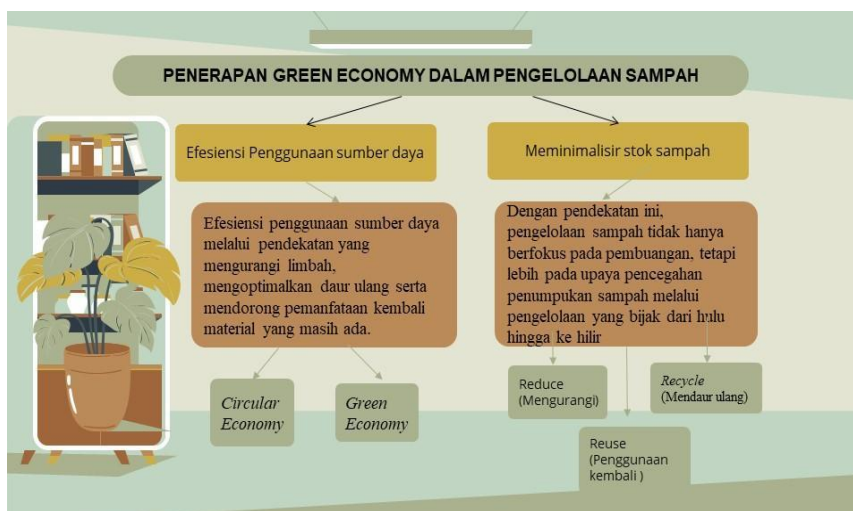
PENERAPAN GREEN ECONOMY DALAM PENGELOLAAN SAMPAH

Efesiensi Penggunaan sumber daya

Efesiensi penggunaan sumber daya melalui pendekatan yang mengurangi limbah, mengoptimalkan daur ulang serta mendorong pemanfaatan kembali material yang masih ada.

Circular Economy

Green Economy

Meminimalisir stok sampah

Dengan pendekatan ini, pengelolaan sampah tidak hanya berfokus pada pembuangan, tetapi lebih pada upaya pencegahan penumpukan sampah melalui pengelolaan yang bijak dari hulu hingga ke hilir

Reduce (Mengurangi)

Recycle (Mendaur ulang)

Reuse (Penggunaan kembali )